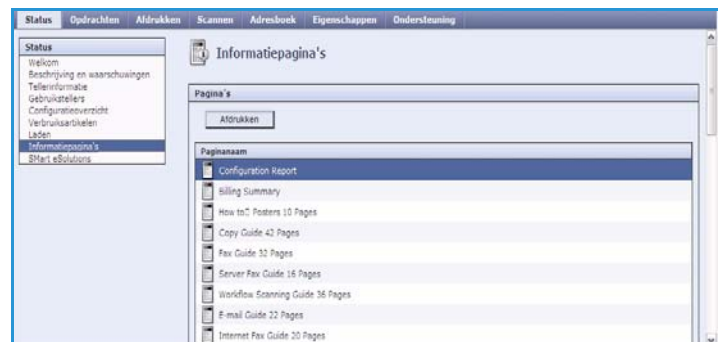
Status | Opdrachten | Afdrukken | Scannen | Adresboek | Eigenschappen | Ondersteuning

Status
Welkom
Beschrijving en waarschuwingen
Tellerinformatie
Gebruikstellers
Configuratieoverzicht
Verbruiksartikelen
Laden
Informatiepagina's
SMart eSolutions

Informatiepagina's

Pagina's

Afdrukken

Paginanaam
Configuration Report
Billing Summary
How to? Posters 10 Pages
Copy Guide 42 Pages
Fax Guide 32 Pages
Server Fax Guide 16 Pages
Workflow Scanning Guide 36 Pages
E-mail Guide 22 Pages
Internet Fax Guide 20 Pages